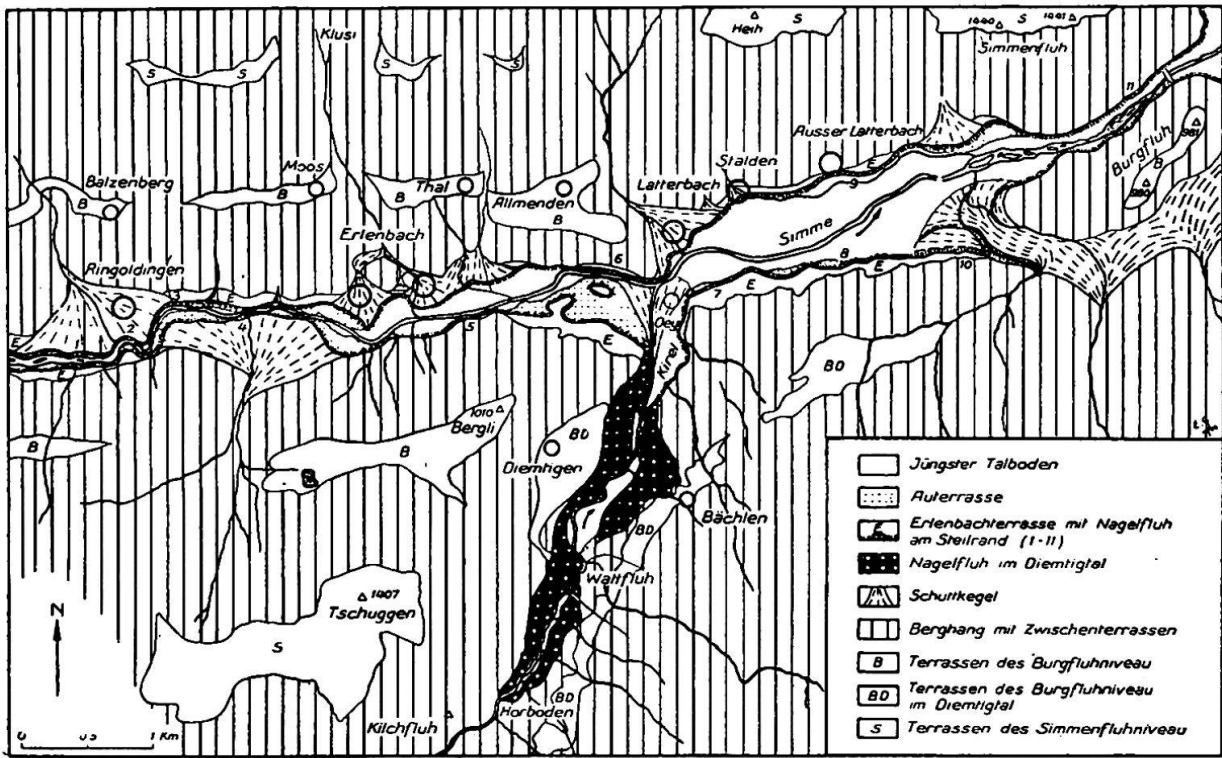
Klusi
S S
S S
Heh S
1440 S 1441 S
Simmenfluh
11
Ausser Latterbach
Burgfluh
981
B
980
Balzenberg
B
Moos
B
B
Thal
Allmenden
B
Latterbach
Stalden
E
9
Simme
Erlenbach
Ringoldingen
6
8
E
10
E
2
4
5
7
E
Oey
E
3
E
1
Kirel
BD
B
Bergli
1010
B
BD
Diemtigen
B
BD
Bächlen
Wattfluh
N
1407
Tschuggen
S
Kilchfluh
BD
Horboden
0 0.5 1 Km

Jüngster Talboden
Auterrasse
Erlenbachterrasse mit Nagelfluh am Steilrand (1-11)
Nagelfluh im Diemtigtal
Schuttkegel
Berghang mit Zwischenterrassen
B Terrassen des Burgfluhniveau
BD Terrassen des Burgfluhniveau im Diemtigtal
S Terrassen des Simmenfluhniveau